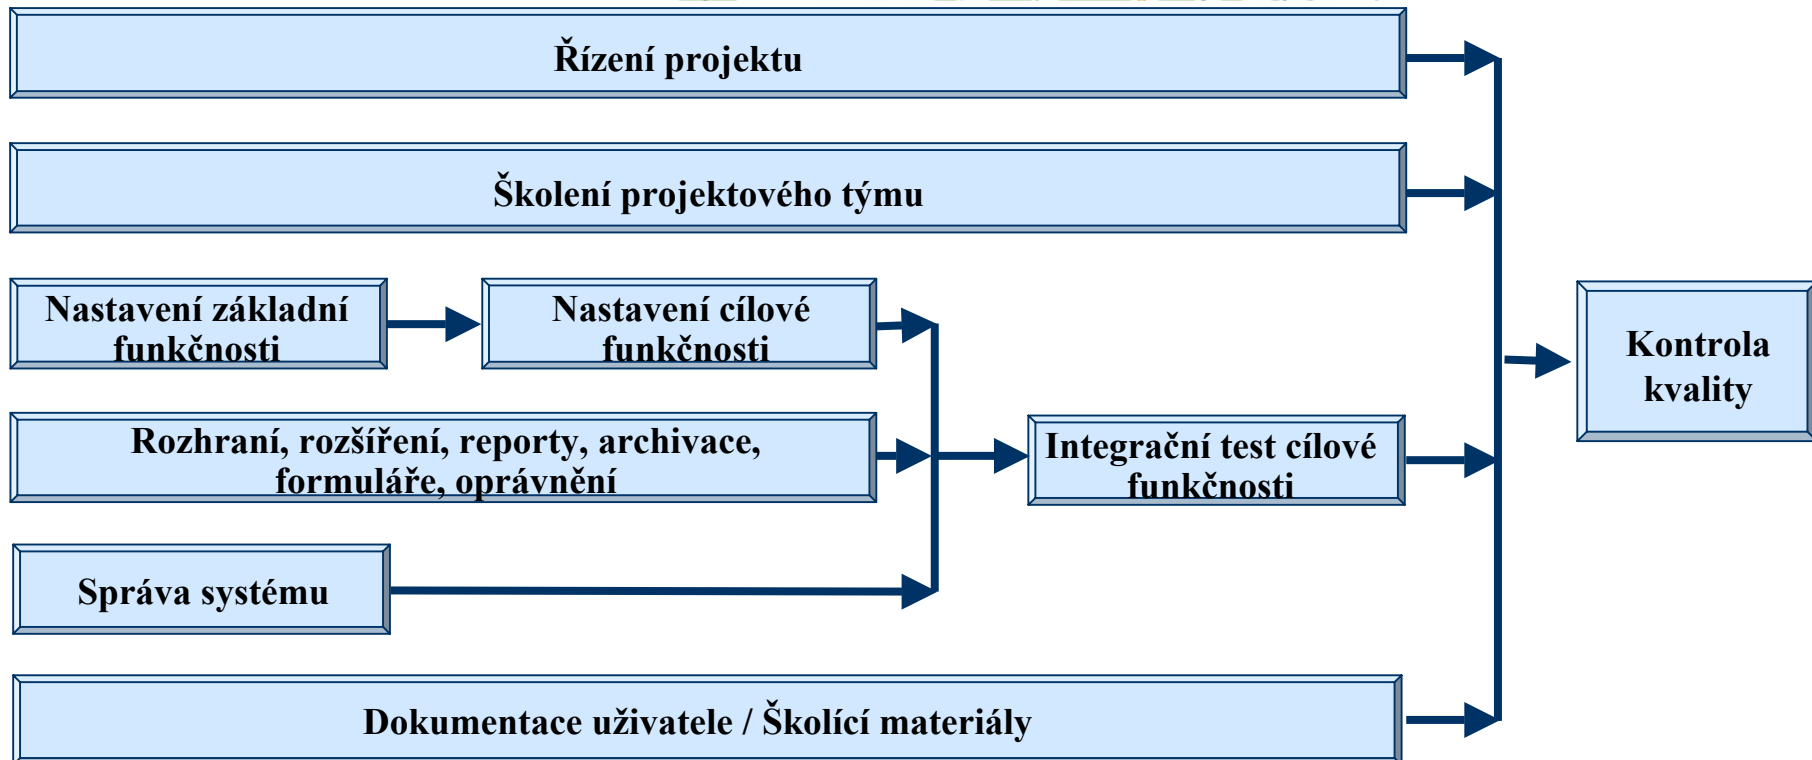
Řízení projektu

Školení projektového týmu

Nastavení základní funkčnosti

Nastavení cílové funkčnosti

Rozhraní, rozšíření, reporty, archivace, formuláře, oprávnění

Integrační test cílové funkčnosti

Kontrola kvality

Správa systému

Dokumentace uživatele / Školící materiály